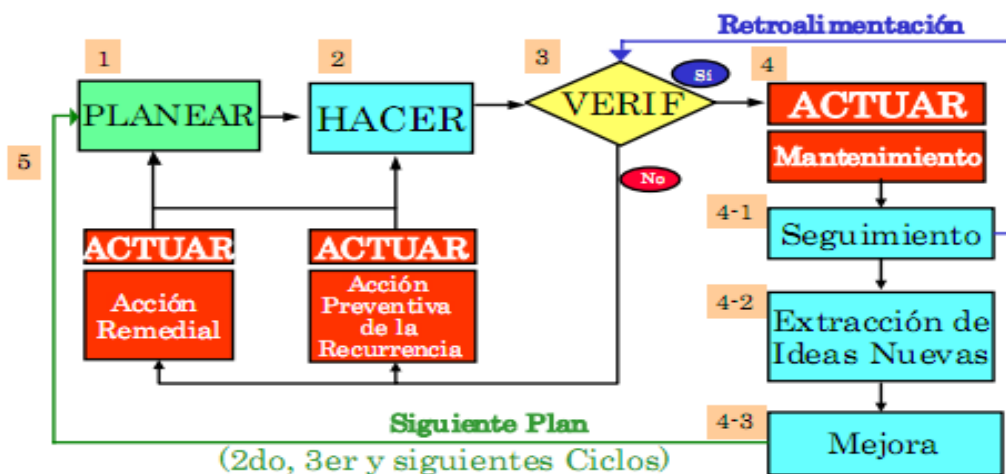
Retroalimentación

1

PLANEAR

2

HACER

3

VERIF

Sí

No

4

ACTUAR

Mantenimiento

5

ACTUAR

Acción Remedial

ACTUAR

Acción Preventiva de la Recurrencia

4-1

Seguimiento

4-2

Extracción de Ideas Nuevas

4-3

Mejora

Siguiente Plan

(2do, 3er y siguientes Ciclos)